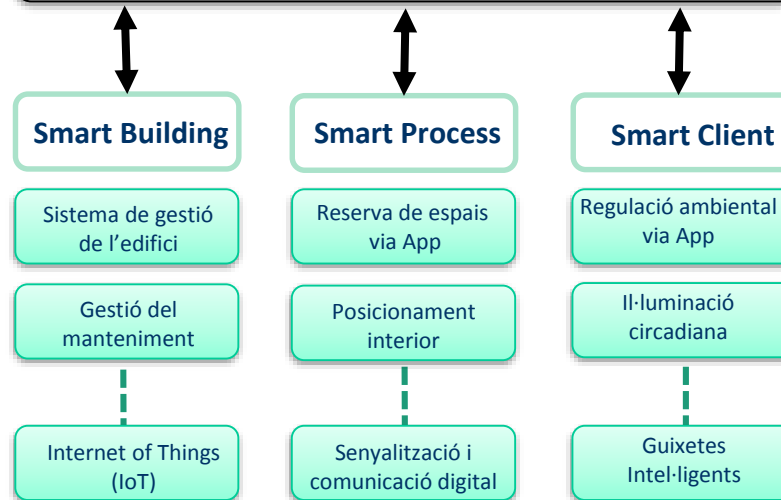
Smart Building

Sistema de gestió de l’edifici

Gestió del manteniment

Internet of Things (IoT)

Smart Process

Reserva de espais via App

Posicionament interior

Senyalització i comunicació digital

Smart Client

Regulació ambiental via App

Il·luminació circadiana

Guixetes Intel·ligents